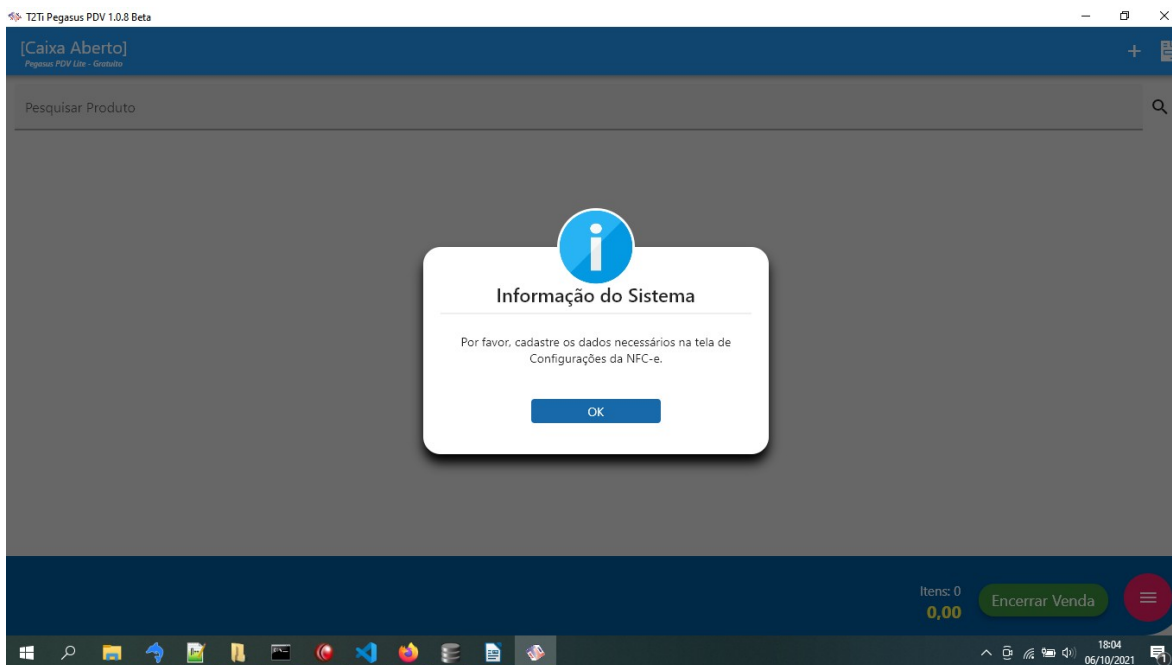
T2Ti Pegasus PDV 1.0.8 Beta

[Caixa Aberto]
Pegasus PDV Lite - Gratuito

Pesquisar Produto

Informação do Sistema

Por favor, cadastre os dados necessários na tela de Configurações da NFC-e.

OK

Itens: 0
0,00

Encerrar Venda

18:04
06/10/2021